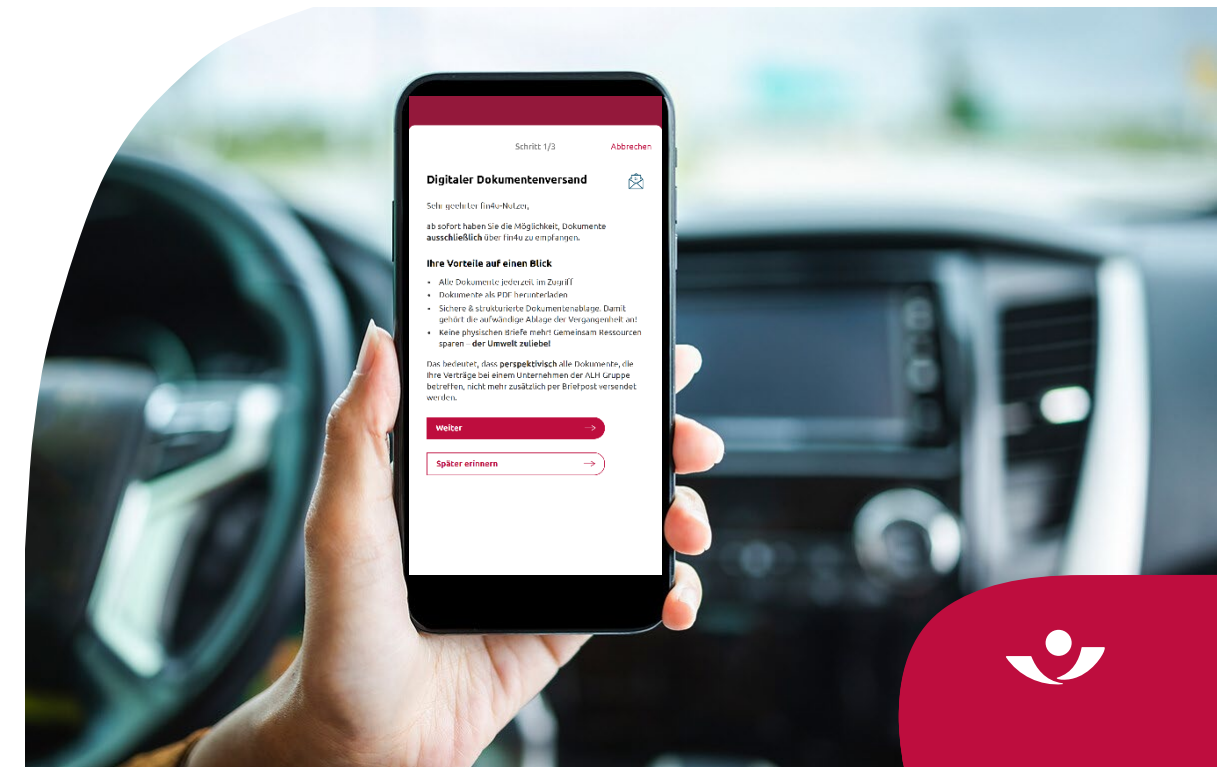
Schritt 1/3

Abbrechen

Digitaler Dokumentenversand

Sehr geehrter fin4u-Nutzer,

ab sofort haben Sie die Möglichkeit, Dokumente **ausschließlich** über fin4u zu empfangen.

Ihre Vorteile auf einen Blick

- Alle Dokumente jederzeit im Zugriff
- Dokumente als PDF herunterladen
- Sichere & strukturierte Dokumentenablage. Damit gehört die aufwändige Ablage der Vergangenheit an!
- Keine physischen Briefe mehr! Gemeinsam Ressourcen sparen – **der Umwelt zuliebe!**

Das bedeutet, dass **perspektivisch** alle Dokumente, die Ihre Verträge bei einem Unternehmen der ALH Gruppe betreffen, nicht mehr zusätzlich per Briefpost versendet werden.

Weiter

Später erinnern